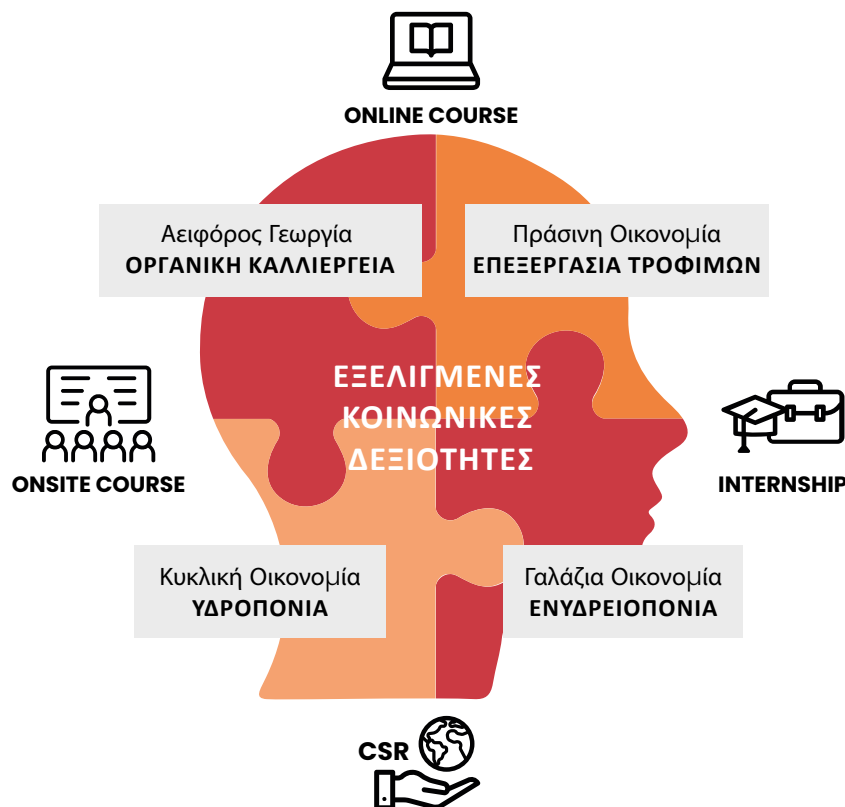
ONLINE COURSE

Αειφόρος Γεωργία
ΟΡΓΑΝΙΚΗ ΚΑΛΛΙΕΡΓΕΙΑ

Πράσινη Οικονομία
ΕΠΕΞΕΡΓΑΣΙΑ ΤΡΟΦΙΜΩΝ

ONSITE COURSE

ΕΞΕΛΙΓΜΕΝΕΣ ΚΟΙΝΩΝΙΚΕΣ ΔΕΞΙΟΤΗΤΕΣ

INTERNSHIP

Κυκλική Οικονομία
ΥΔΡΟΠΟΝΙΑ

Γαλάζια Οικονομία
ΕΝΥΔΡΕΙΟΠΟΝΙΑ

CSR